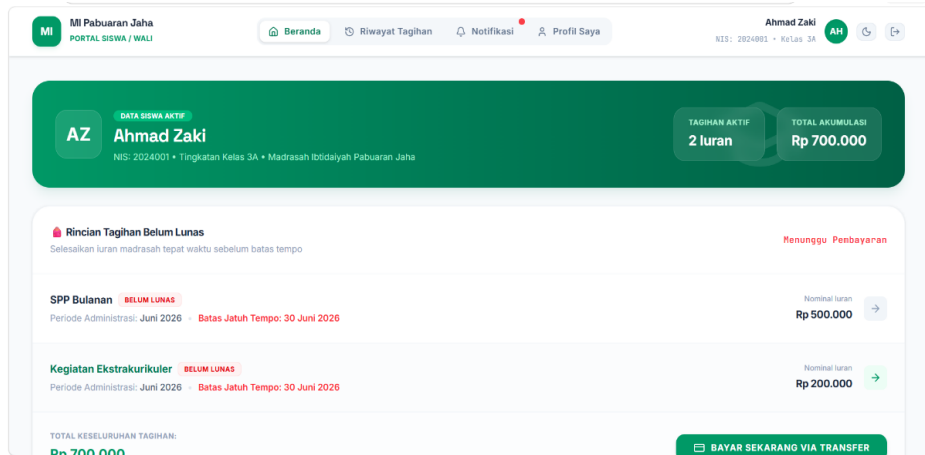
MI
MI Pabuaran Jaha
PORTAL SISWA / WALI

Beranda
Riwayat Tagihan
Notifikasi
Profil Saya

Ahmad Zaki
NIS: 2024001 • Kelas 3A
AH

AZ
DATA SISWA AKTIF
Ahmad Zaki
NIS: 2024001 • Tingkatan Kelas 3A • Madrasah Ibtidaiyah Pabuaran Jaha

TAGIHAN AKTIF
2 Iuran

TOTAL AKUMULASI
Rp 700.000

Rincian Tagihan Belum Lunas
Selesaikan iuran madrasah tepat waktu sebelum batas tempo

Menunggu Pembayaran

SPP Bulanan BELUM LUNAS
Periode Administrasi: Juni 2026 • Batas Jatuh Tempo: 30 Juni 2026
Nominal Iuran
Rp 500.000

Kegiatan Ekstrakurikuler BELUM LUNAS
Periode Administrasi: Juni 2026 • Batas Jatuh Tempo: 30 Juni 2026
Nominal Iuran
Rp 200.000

TOTAL KESELURUHAN TAGIHAN:
Rp 700.000

BAYAR SEKARANG VIA TRANSFER